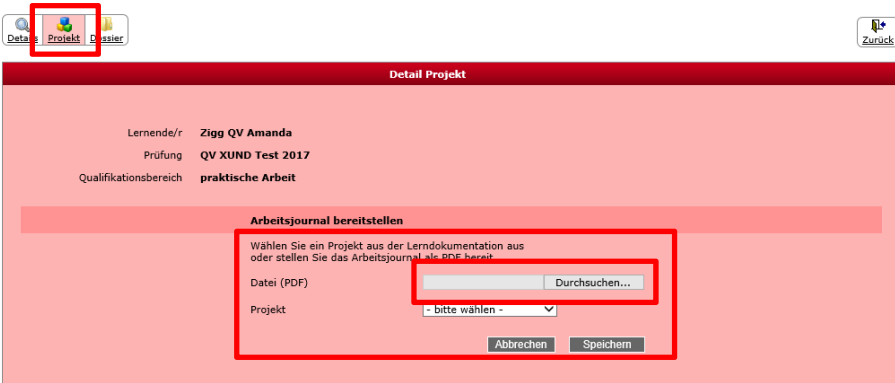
Details Projekt Dossier

Zurück

Detail Projekt

Lernende/r Zigg QV Amanda

Prüfung QV XUND Test 2017

Qualifikationsbereich praktische Arbeit

Arbeitsjournal bereitstellen

Wählen Sie ein Projekt aus der Lerndokumentation aus oder stellen Sie das Arbeitsjournal als PDF bereit

Datei (PDF) Durchsuchen...

Projekt - bitte wählen -

Abbrechen Speichern